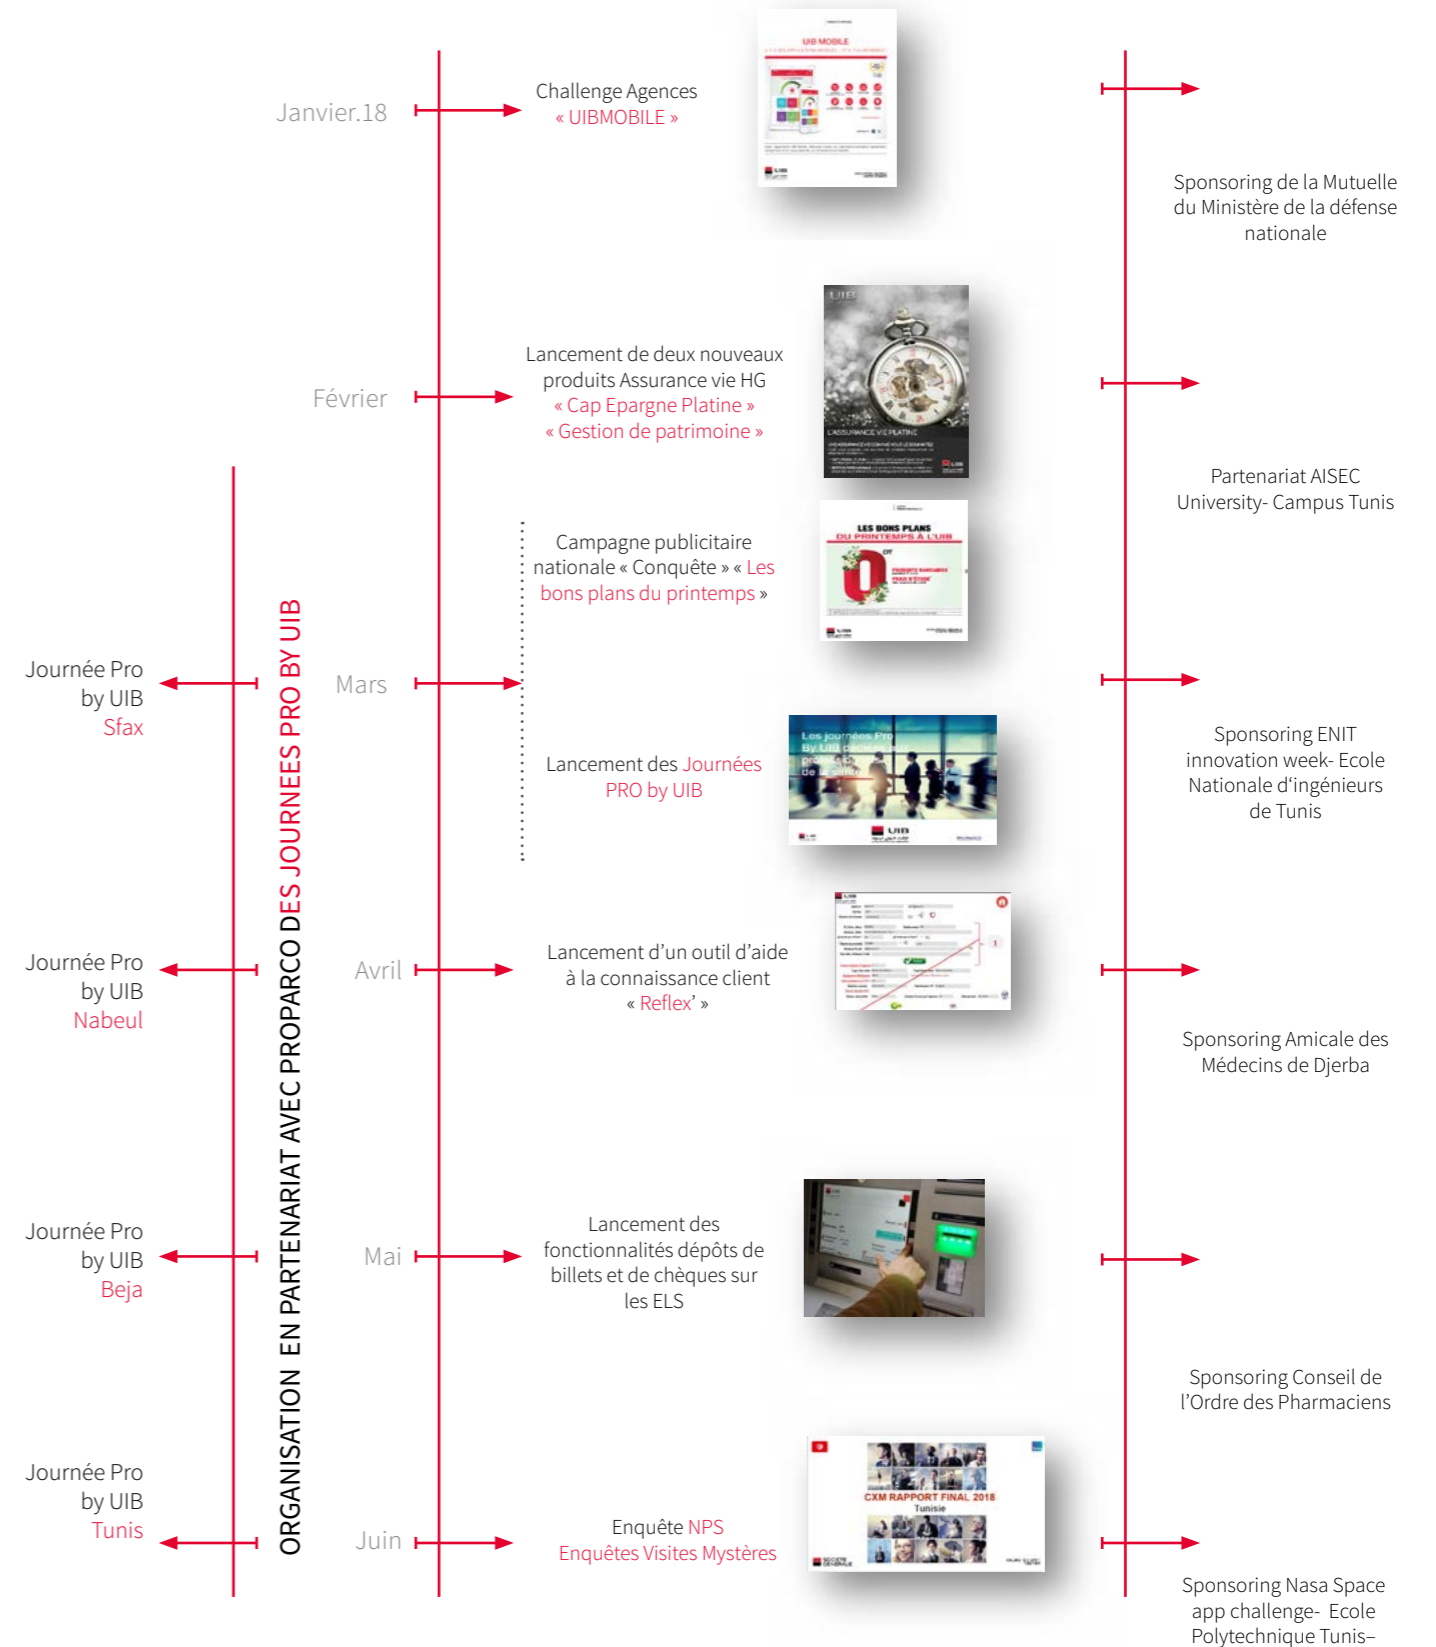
Janvier.18

Challenge Agences « UIBMOBILE »

UIB MOBILE

Sponsoring de la Mutuelle du Ministère de la défense nationale

Février

Lancement de deux nouveaux produits Assurance vie HG « Cap Epargne Platine » « Gestion de patrimoine »

Partenariat AISEC University- Campus Tunis

Campagne publicitaire nationale « Conquête » « Les bons plans du printemps »

LES BONS PLANS DU PRINTEMPS À L'UIB

Journée Pro by UIB Sfax

Mars

Sponsoring ENIT innovation week- Ecole Nationale d'ingénieurs de Tunis

Lancement des Journées PRO by UIB

Les journées Pro By UIB

ORGANISATION EN PARTENARIAT AVEC PROPARCO DES JOURNEES PRO BY UIB

Journée Pro by UIB Nabeul

Avril

Lancement d'un outil d'aide à la connaissance client « Reflex' »

Sponsoring Amicale des Médecins de Djerba

Journée Pro by UIB Beja

Mai

Lancement des fonctionnalités dépôts de billets et de chèques sur les ELS

Sponsoring Conseil de l'Ordre des Pharmaciens

Journée Pro by UIB Tunis

Juin

Enquête NPS Enquêtes Visites Mystères

CXM RAPPORT FINAL 2018 Tunisie

Sponsoring Nasa Space app challenge- Ecole Polytechnique Tunis–